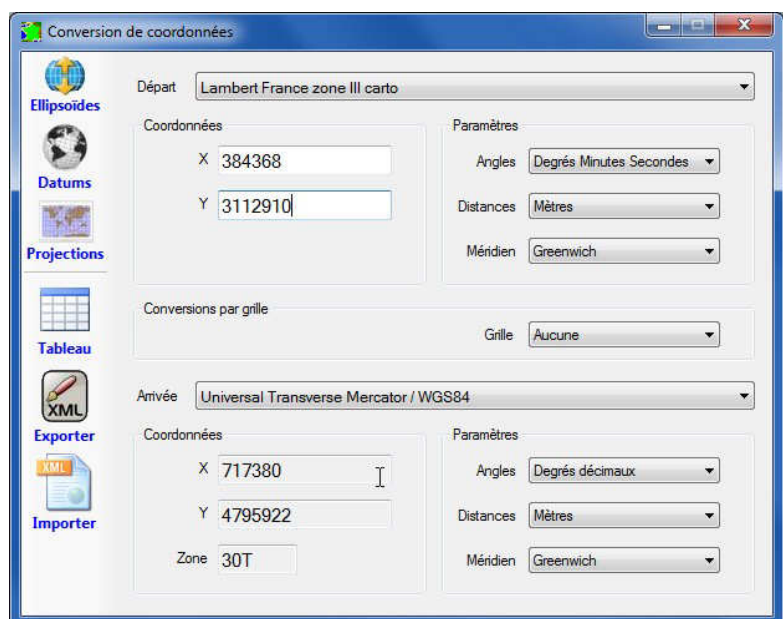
Conversion de coordonnées

Ellipsoïdes
Datums
Projections
Tableau
XML
Exporter
XML
Importer

Départ Lambert France zone III carto

Coordonnées
X 384368
Y 3112910

Paramètres
Angles Degrés Minutes Secondes
Distances Mètres
Méridien Greenwich

Conversions par grille
Grille Aucune

Arrivée Universal Transverse Mercator / WGS84

Coordonnées
X 717380
Y 4795922
Zone 30T

Paramètres
Angles Degrés décimaux
Distances Mètres
Méridien Greenwich